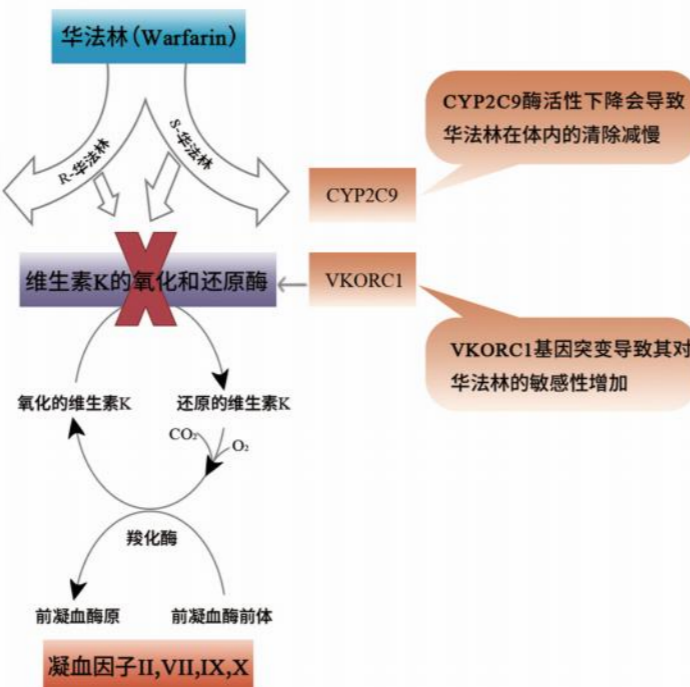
华法林(Warfarin)

R-华法林

S-华法林

CYP2C9

CYP2C9酶活性下降会导致华法林在体内的清除减慢

维生素K的氧化和还原酶

VKORC1

VKORC1基因突变导致其对华法林的敏感性增加

氧化的维生素K

还原的维生素K

$CO_2$

$O_2$

羧化酶

前凝血酶原

前凝血酶前体

凝血因子II,VII,IX,X